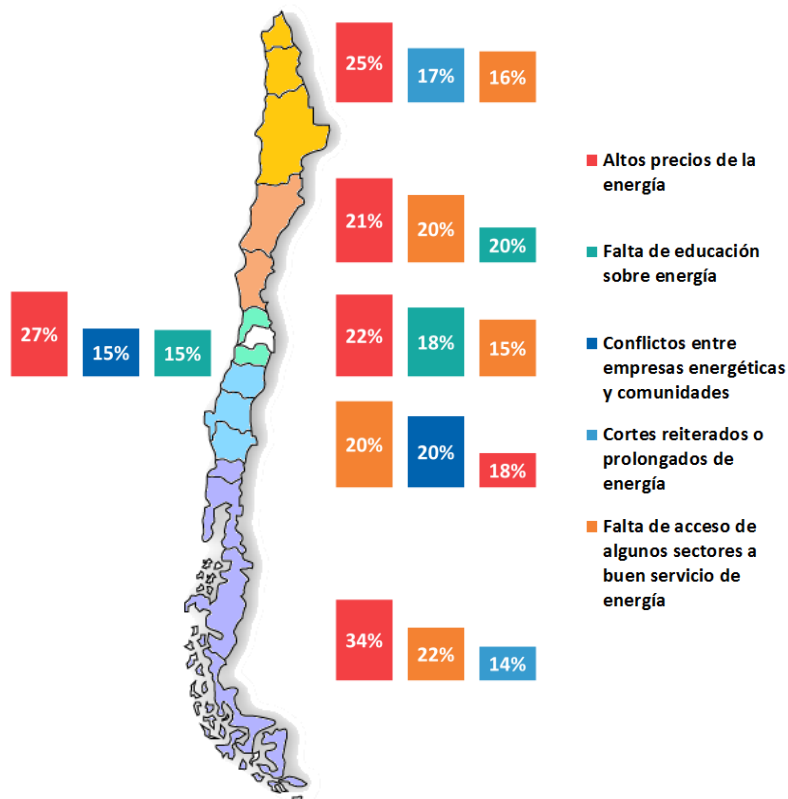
25%
17%
16%

Altos precios de la energía

21%
20%
20%

Falta de educación sobre energía

27%
15%
15%

22%
18%
15%

Conflictos entre empresas energéticas y comunidades

20%
20%
18%

Cortes reiterados o prolongados de energía

Falta de acceso de algunos sectores a buen servicio de energía

34%
22%
14%